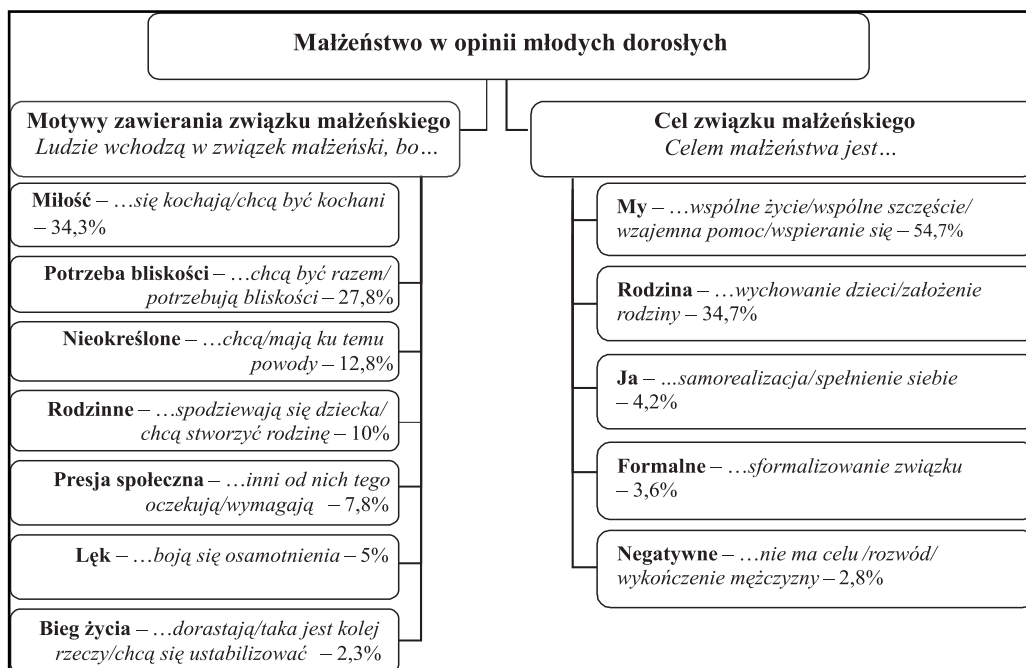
Małżeństwo w opinii młodych dorosłych

Motywy zawierania związku małżeńskiego
Ludzie wchodzą w związek małżeński, bo…

Miłość – …się kochają/chcą być kochani – 34,3%

Potrzeba bliskości – …chcą być razem/ potrzebują bliskości – 27,8%

Nieokreślone – …chcą/mają ku temu powody – 12,8%

Rodzinne – …spodziewają się dziecka/ chcą stworzyć rodzinę – 10%

Presja społeczna – …inni od nich tego oczekują/wymagają – 7,8%

Lęk – …boją się osamotnienia – 5%

Bieg życia – …dorastają/taka jest kolej rzeczy/chcą się ustabilizować – 2,3%

Cel związku małżeńskiego
Celem małżeństwa jest…

My – …wspólne życie/wspólne szczęście/ wzajemna pomoc/wspieranie się – 54,7%

Rodzina – …wychowanie dzieci/założenie rodziny – 34,7%

Ja – ...samorealizacja/spełnienie siebie – 4,2%

Formalne – …sformalizowanie związku – 3,6%

Negatywne – …nie ma celu /rozwód/ wykończenie mężczyzny – 2,8%